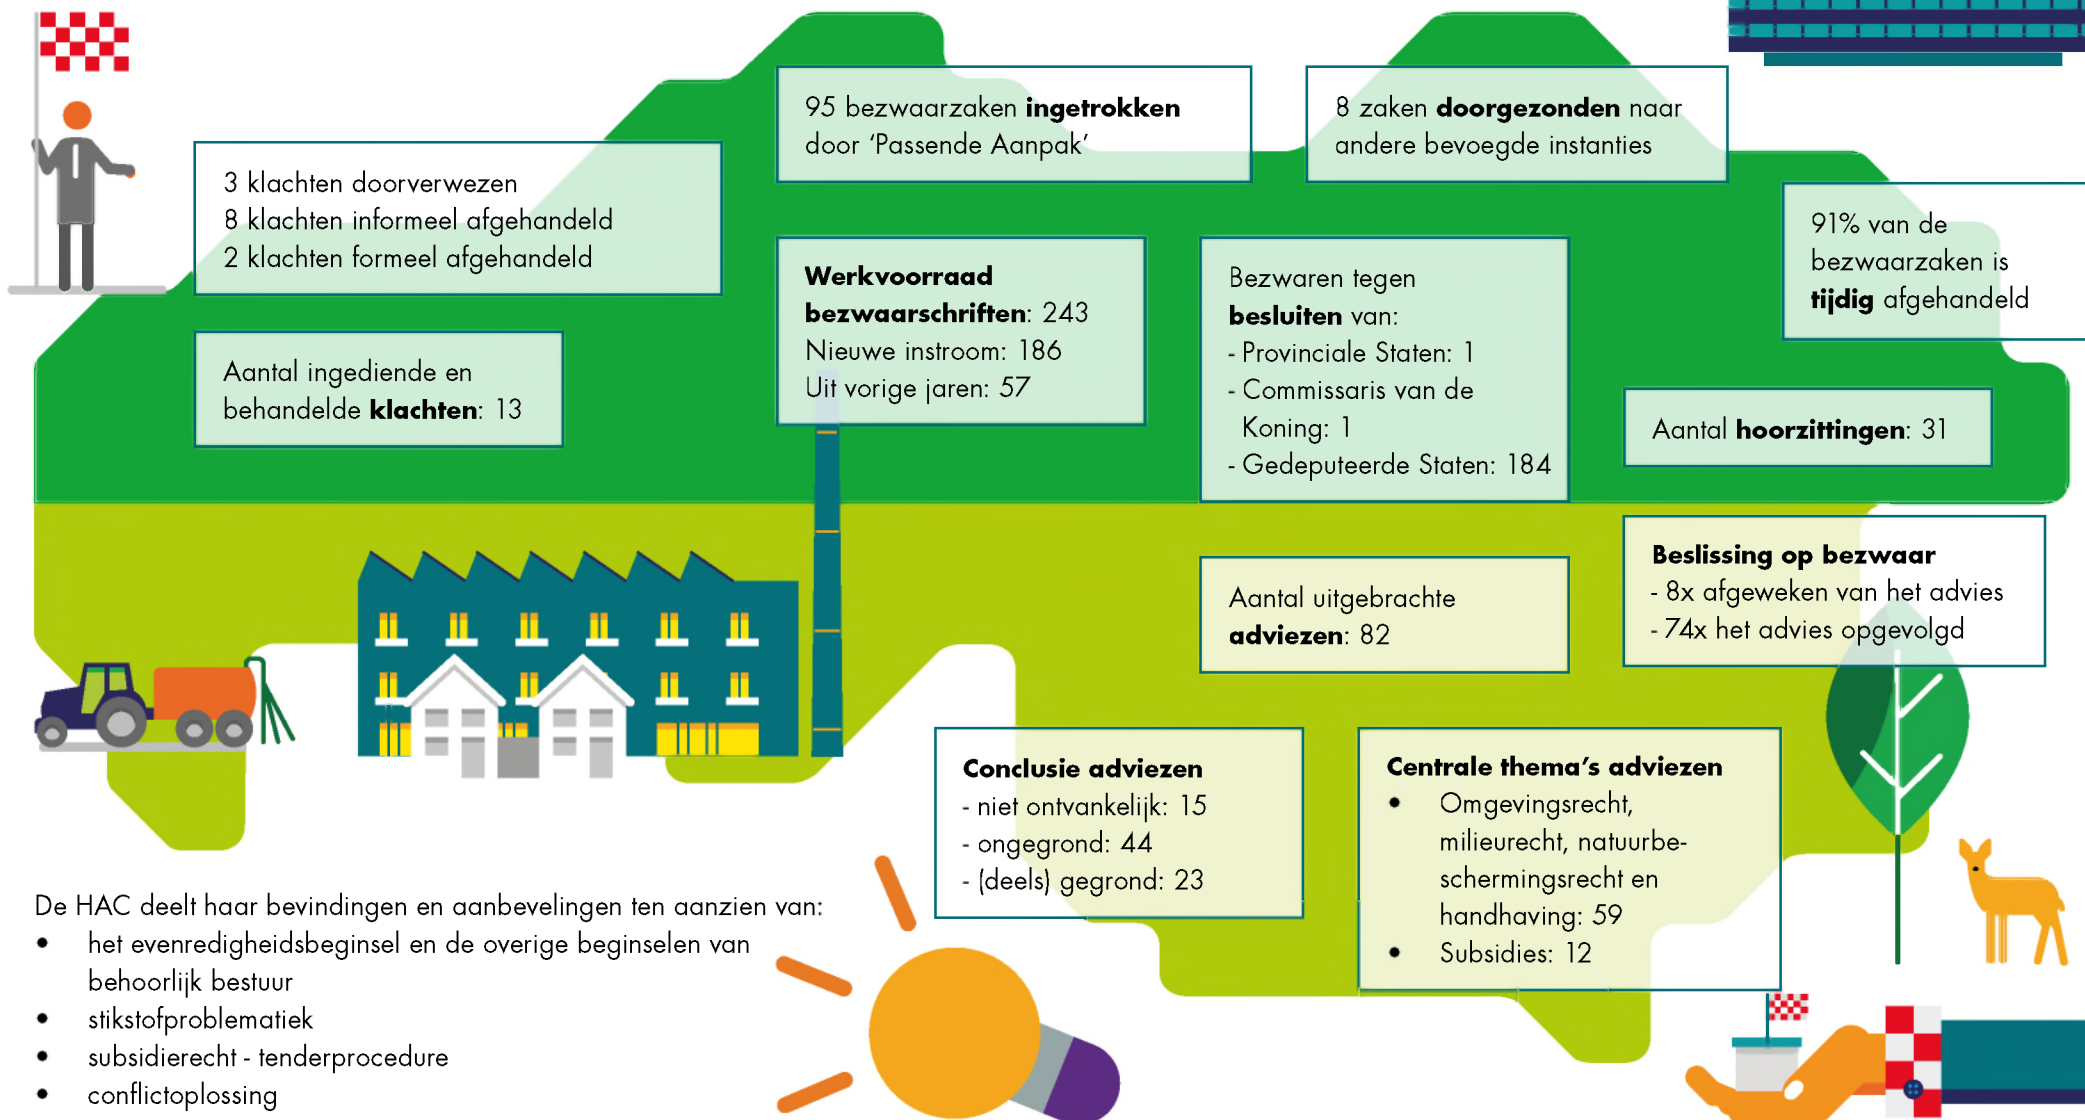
95 bezwaarzaken **ingetrokken** door 'Passende Aanpak'

8 zaken **doorgezonden** naar andere bevoegde instanties

3 klachten doorverwezen
8 klachten informeel afgehandeld
2 klachten formeel afgehandeld

91% van de bezwaarzaken is **tijdig** afgehandeld

Aantal ingediende en behandelde **klachten**: 13

**Werkvoorraad bezwaarschriften**: 243
Nieuwe instroom: 186
Uit vorige jaren: 57

Bezwaren tegen **besluiten** van:
- Provinciale Staten: 1
- Commissaris van de Koning: 1
- Gedeputeerde Staten: 184

Aantal **hoorzittingen**: 31

**Beslissing op bezwaar**
- 8x afgeweken van het advies
- 74x het advies opgevolgd

Aantal uitgebrachte **adviezen**: 82

**Conclusie adviezen**
- niet ontvankelijk: 15
- ongegrond: 44
- (deels) gegrond: 23

**Centrale thema's adviezen**
- Omgevingsrecht, milieurecht, natuurbeschermingsrecht en handhaving: 59
- Subsidies: 12

De HAC deelt haar bevindingen en aanbevelingen ten aanzien van:
- het evenredigheidsbeginsel en de overige beginselen van behoorlijk bestuur
- stikstofproblematiek
- subsidierecht - tenderprocedure
- conflictoplossing